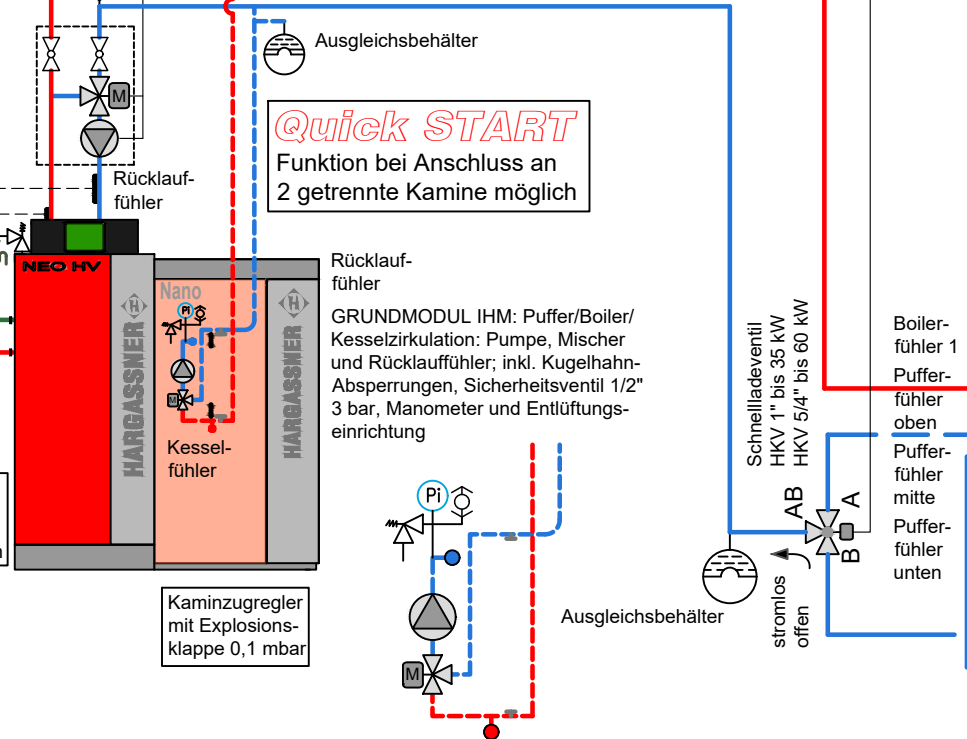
Ausgleichsbehälter

Quick START
Funktion bei Anschluss an 2 getrennte Kamine möglich

Rücklauffühler

M

NEO HV

Nano

Pi

M

HARGASSNER

HARGASSNER

Kesselfühler

Rücklauffühler

GRUNDMODUL IHM: Puffer/Boiler/Kesselzirkulation: Pumpe, Mischer und Rücklauffühler; inkl. Kugelhahn-Absperrungen, Sicherheitsventil 1/2" 3 bar, Manometer und Entlüftungseinrichtung

Pi

M

Kaminzugregler mit Explosionsklappe 0,1 mbar

Ausgleichsbehälter

Schnellladeventil
HKV 1" bis 35 kW
HKV 5/4" bis 60 kW

AB
A
B

stromlos offen

Boilerfühler 1

Pufferfühler oben

Pufferfühler mitte

Pufferfühler unten